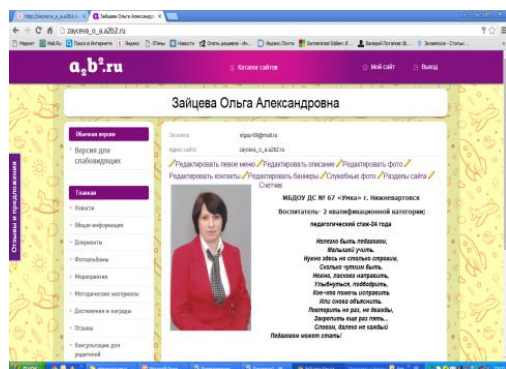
http://zayceva_o_a.a2b2.ru | Зайцева Ольга Александровна

zayceva_o_a.a2b2.ru

Интернет | Mail.Ru | Поиск в Интернете | Яндекс | Отены | Новости | Опять дышите | Яндекс.Почта | Somewhat Gallery | Валерий Потапов | Экзамены - Статьи

$a_2b^2$.ru

Каталог сайтов

Мой сайт

Выход

Зайцева Ольга Александровна

Обычная версия

Версия для слабовидящих

Главная

Новости

Общая информация

Документы

Фотоальбомы

Мероприятия

Методические материалы

Достижения и награды

Отзывы

Консультации для родителей

Отзывы и предложения

Эл.почта

olgaa-69@mail.ru

Адрес сайта

zayceva_o_a.a2b2.ru

Редактировать левое меню Редактировать описание Редактировать фото Редактировать контакты Редактировать баннеры Служебные фото Разделы сайта Счетчик

МБДОУ ДС № 67 «Умка» г. Нижневартовск

Воспитатель- 2 квалификационной категории;

педагогический стаж-24 года

Нелегко быть педагогом,
Малышей учить,
Нужно здесь не столько строгим,
Сколько чутким быть.
Нежно, ласково направить,
Улыбнуться, подбодрить,
Кое-что помочь исправить
Или снова объяснить.
Повторить не раз, не дважды,
Закрепить еще раз пять...
Словом, далеко не каждый
Педагогом может стать!